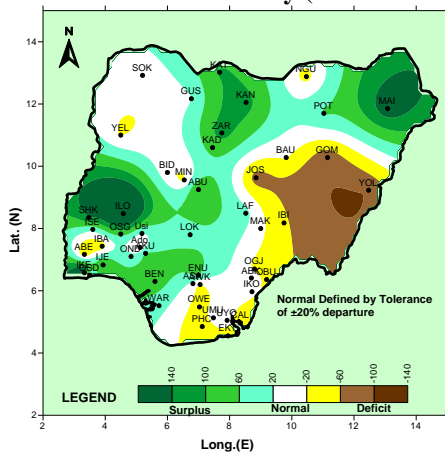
14
12
10
8
6
4
2
Lat. (N)
N
SOK
KAT
NGU
GUS
KAN
MAI
POT
YEL
ZAR
KAD
BAU
GOM
BID
MIN
ABU
JOS
YOL
SHK
ILO
LAF
ISE
OSG
Usi
MAK
IBI
IBA
LOK
ABE
Ado
AKU
IKE
IJE
OND
LAS
BEN
OGJ
ABA
OBU
ENU
ASA
AWK
IKO
WAR
OWE
UMU
PHC
UYO
CAL
EKE
Normal Defined by Tolerance of ±20% departure
LEGEND
140
100
60
20
-20
-60
-100
-140
Surplus
Normal
Deficit
2
4
6
8
10
12
14
Long.(E)